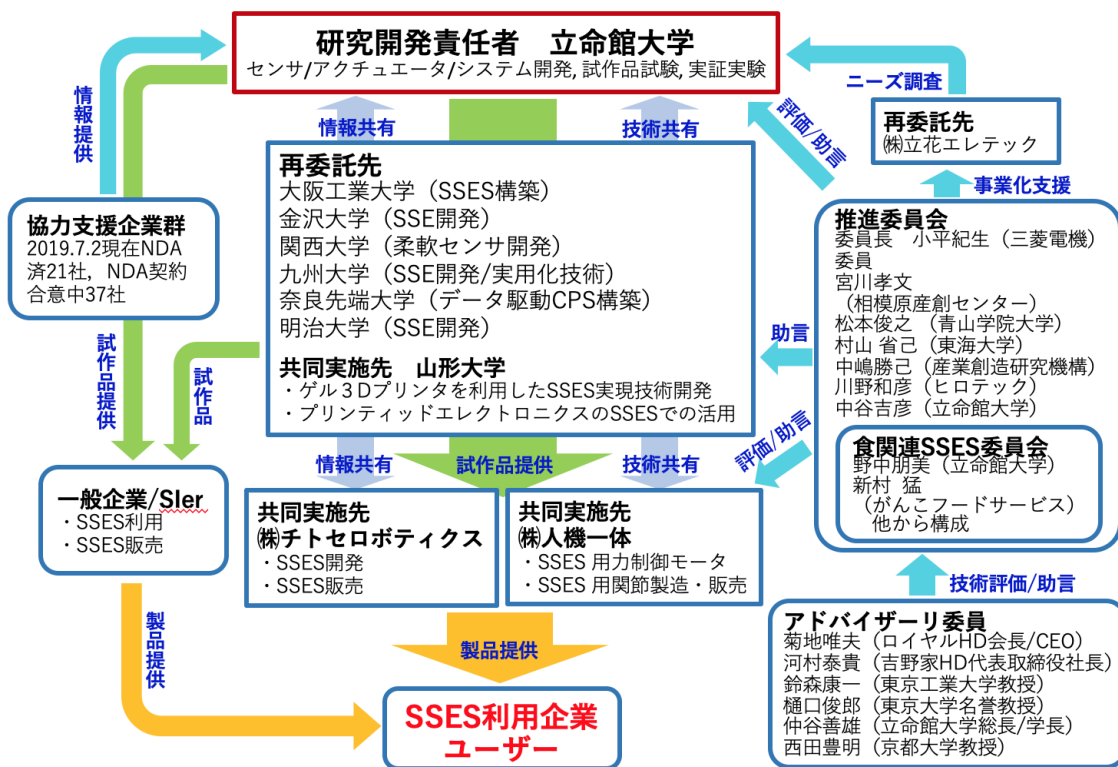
研究開発責任者　立命館大学
センサ/アクチュエータ/システム開発, 試作品試験, 実証実験

情報提供

ニーズ調査

情報共有

技術共有

評価/助言

再委託先
㈱立花エレテック

再委託先
大阪工業大学（SSES構築）
金沢大学（SSE開発）
関西大学（柔軟センサ開発）
九州大学（SSE開発/実用化技術）
奈良先端大学（データ駆動CPS構築）
明治大学（SSE開発）

共同実施先　山形大学
・ゲル３Dプリンタを利用したSSES実現技術開発
・プリンティッドエレクトロニクスのSSESでの活用

協力支援企業群
2019.7.2現在NDA済21社，NDA契約合意中37社

事業化支援

推進委員会
委員長　小平紀生（三菱電機）
委員
宮川孝文
（相模原産創センター）
松本俊之（青山学院大学）
村山 省己（東海大学）
中嶋勝己（産業創造研究機構）
川野和彦（ヒロテック）
中谷吉彦（立命館大学）

助言

試作品提供

試作品

評価/助言

食関連SSES委員会
野中朋美（立命館大学）
新村　猛
（がんこフードサービス）
他から構成

情報共有

試作品提供

技術共有

一般企業/SIer
・SSES利用
・SSES販売

共同実施先
㈱チトセロボティクス
・SSES開発
・SSES販売

共同実施先
㈱人機一体
・SSES 用力制御モータ
・SSES 用関節製造・販売

技術評価/助言

製品提供

製品提供

アドバイザーリ委員
菊地唯夫（ロイヤルHD会長/CEO）
河村泰貴（吉野家HD代表取締役社長）
鈴森康一（東京工業大学教授）
樋口俊郎（東京大学名誉教授）
仲谷善雄（立命館大学総長/学長）
西田豊明（京都大学教授）

SSES利用企業
ユーザー